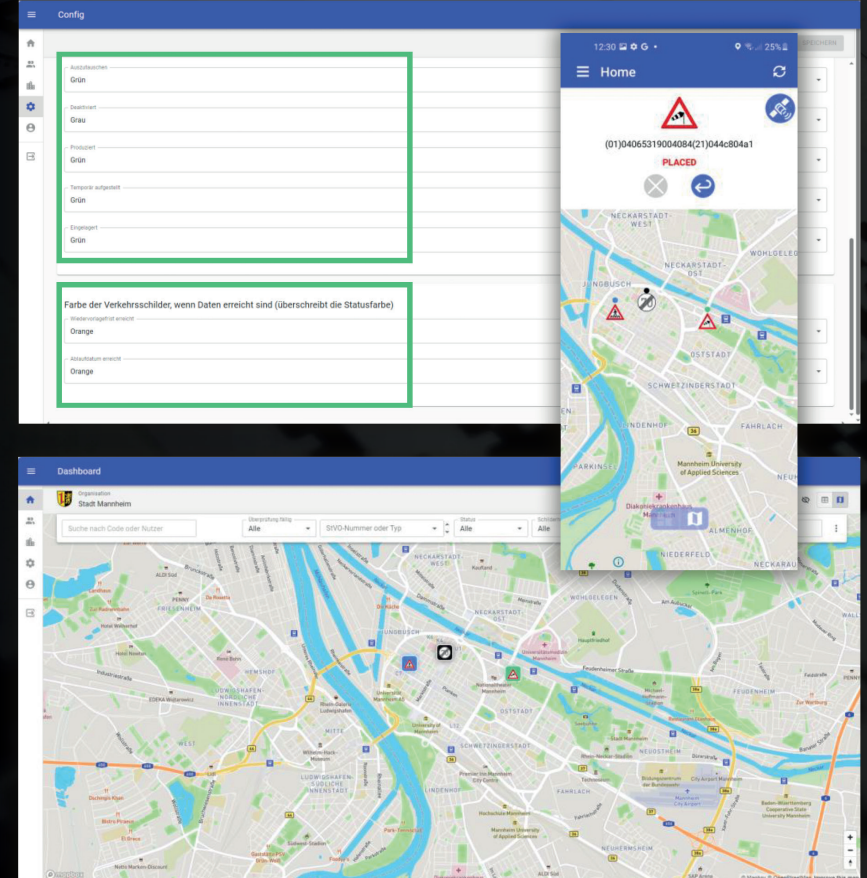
Config

SPEICHERN

Austauschen
Grün

Deaktiviert
Grau

Produziert
Grün

Temporär aufgestellt
Grün

Eingelagert
Grün

Farbe der Verkehrsschilder, wenn Daten erreicht sind (überschreibt die Statusfarbe)

Wiedervorlagefrist erreicht
Orange

Ablaufdatum erreicht
Orange

12:30 25%

Home

(01)04065319004084(21)044c804a1

PLACED

NECKARSTADT-WEST
NECKARSTADT-OST
WOHLGELEGEN
JUNGBUSCH
OSTSTADT
SCHWETZINGERSTADT
LINDENHOF
FAHRLACH
Mannheim University of Applied Sciences
Diakonissenkrankenhaus Mannheim
ALMENHOF
NIEDERFELD
NECKARAU

Dashboard

Organisation
Stadt Mannheim

Suche nach Code oder Nutzer

Überprüfung fällig
Alle

StVO-Nummer oder Typ

Status
Alle

Alle

FRIESENHEIM
HEMSHOF
LUDWIGSHAFEN-NÖRDLICHE INNENSTADT
MITTE
LUDWIGSHAFEN-SÜDLICHE INNENSTADT
JUNGBUSCH
NECKARSTADT-WEST
NECKARSTADT-OST
WOHLGELEGEN
OSTSTADT
SCHWETZINGERSTADT
LINDENHOF
NEUOSTHEIM
FEUDENHEIM
NEUHERMSHEIM
FAHRLACH
Mannheim University of Applied Sciences
Baden-Württemberg Cooperative State University Mannheim
Mannheim City Airport